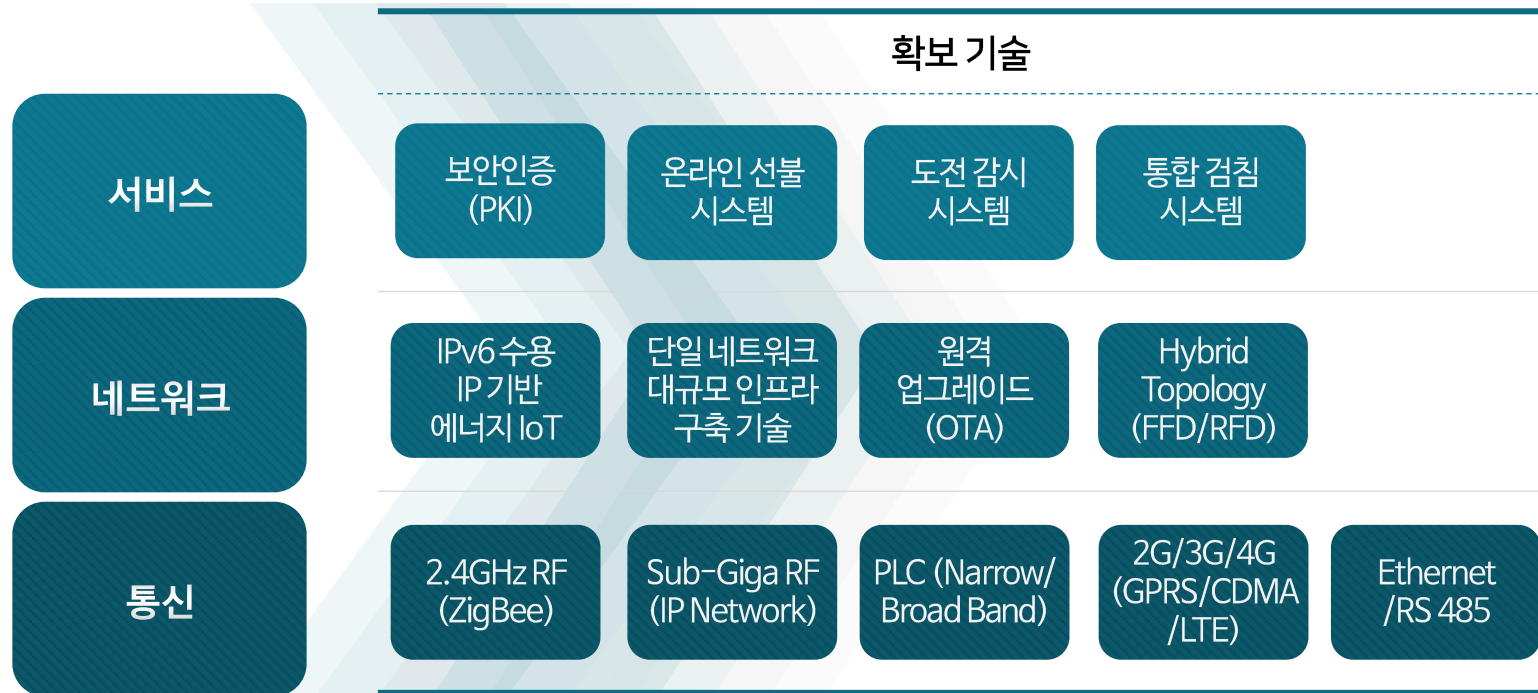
확보 기술

서비스

보안인증 (PKI)

온라인 선불 시스템

도전 감시 시스템

통합 검침 시스템

네트워크

IPv6 수용 IP 기반 에너지 IoT

단일 네트워크 대규모 인프라 구축 기술

원격 업그레이드 (OTA)

Hybrid Topology (FFD/RFD)

통신

2.4GHz RF (ZigBee)

Sub-Giga RF (IP Network)

PLC (Narrow/ Broad Band)

2G/3G/4G (GPRS/CDMA /LTE)

Ethernet /RS 485